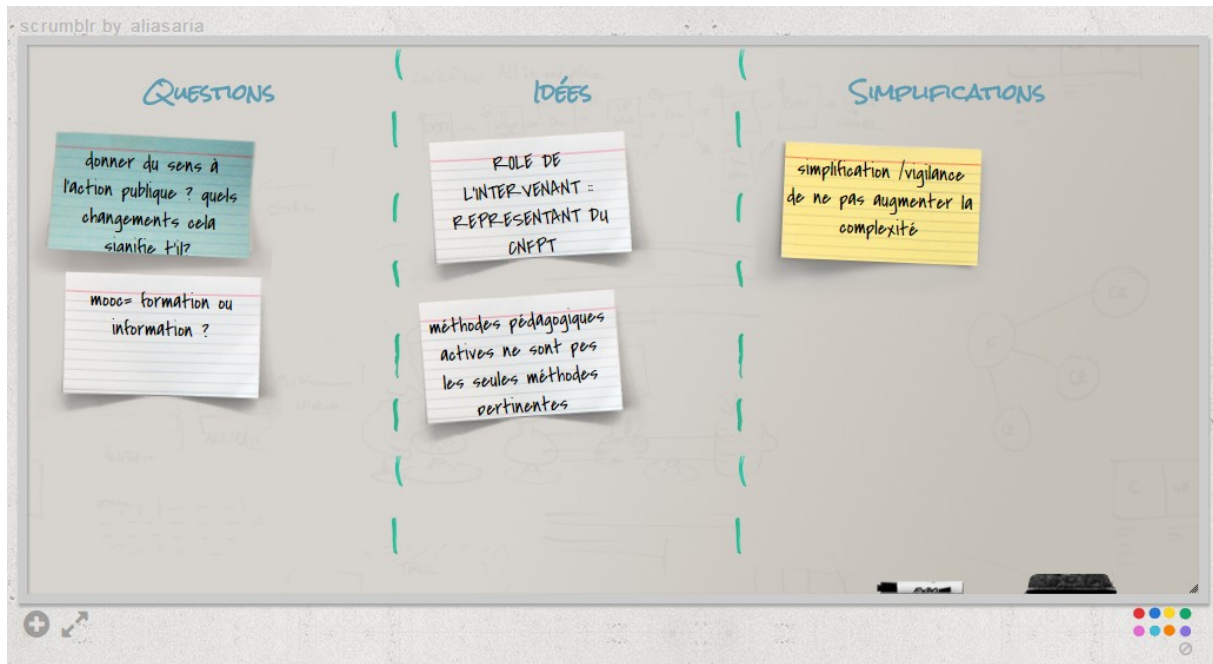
scrumblr by aliasaria

QUESTIONS

donner du sens à l'action publique ? quels changements cela signifie t'il?

mooc= formation ou information ?

IDÉES

ROLE DE L'INTERVENANT = REPRESENTANT DU CNFPT

méthodes pédagogiques actives ne sont pas les seules méthodes pertinentes

SIMPLIFICATIONS

simplification /vigilance de ne pas augmenter la complexité